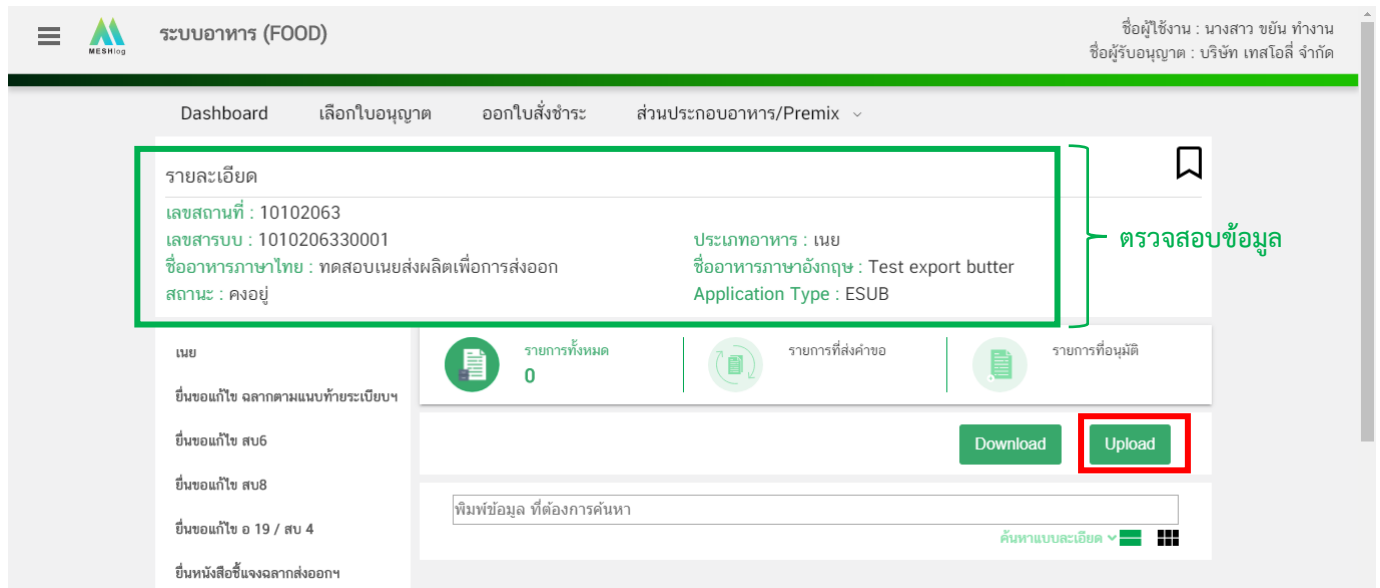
MESHlog ระบบอาหาร (FOOD)

ชื่อผู้ใช้งาน : นางสาว ขยัน ทำงาน
ชื่อผู้รับอนุญาต : บริษัท เทสโอลี่ จำกัด

Dashboard เลือกใบอนุญาต ออกใบสั่งชำระ ส่วนประกอบอาหาร/Premix

รายละเอียด
เลขสถานที่ : 10102063
เลขสารบบ : 1010206330001
ประเภทอาหาร : เนย
ชื่ออาหารภาษาไทย : ทดสอบเนยส่งผลิตเพื่อการส่งออก
ชื่ออาหารภาษาอังกฤษ : Test export butter
สถานะ : คงอยู่
Application Type : ESUB

ตรวจสอบข้อมูล

เนย
ยื่นขอแก้ไข ฉลากตามแนบท้ายระเบียบฯ
ยื่นขอแก้ไข สบ6
ยื่นขอแก้ไข สบ8
ยื่นขอแก้ไข อ 19 / สบ 4
ยื่นหนังสือชี้แจงฉลากส่งออกฯ

รายการทั้งหมด
0
รายการที่ส่งคำขอ
รายการที่อนุมัติ

Download
Upload

พิมพ์ข้อมูล ที่ต้องการค้นหา
ค้นหาแบบละเอียด